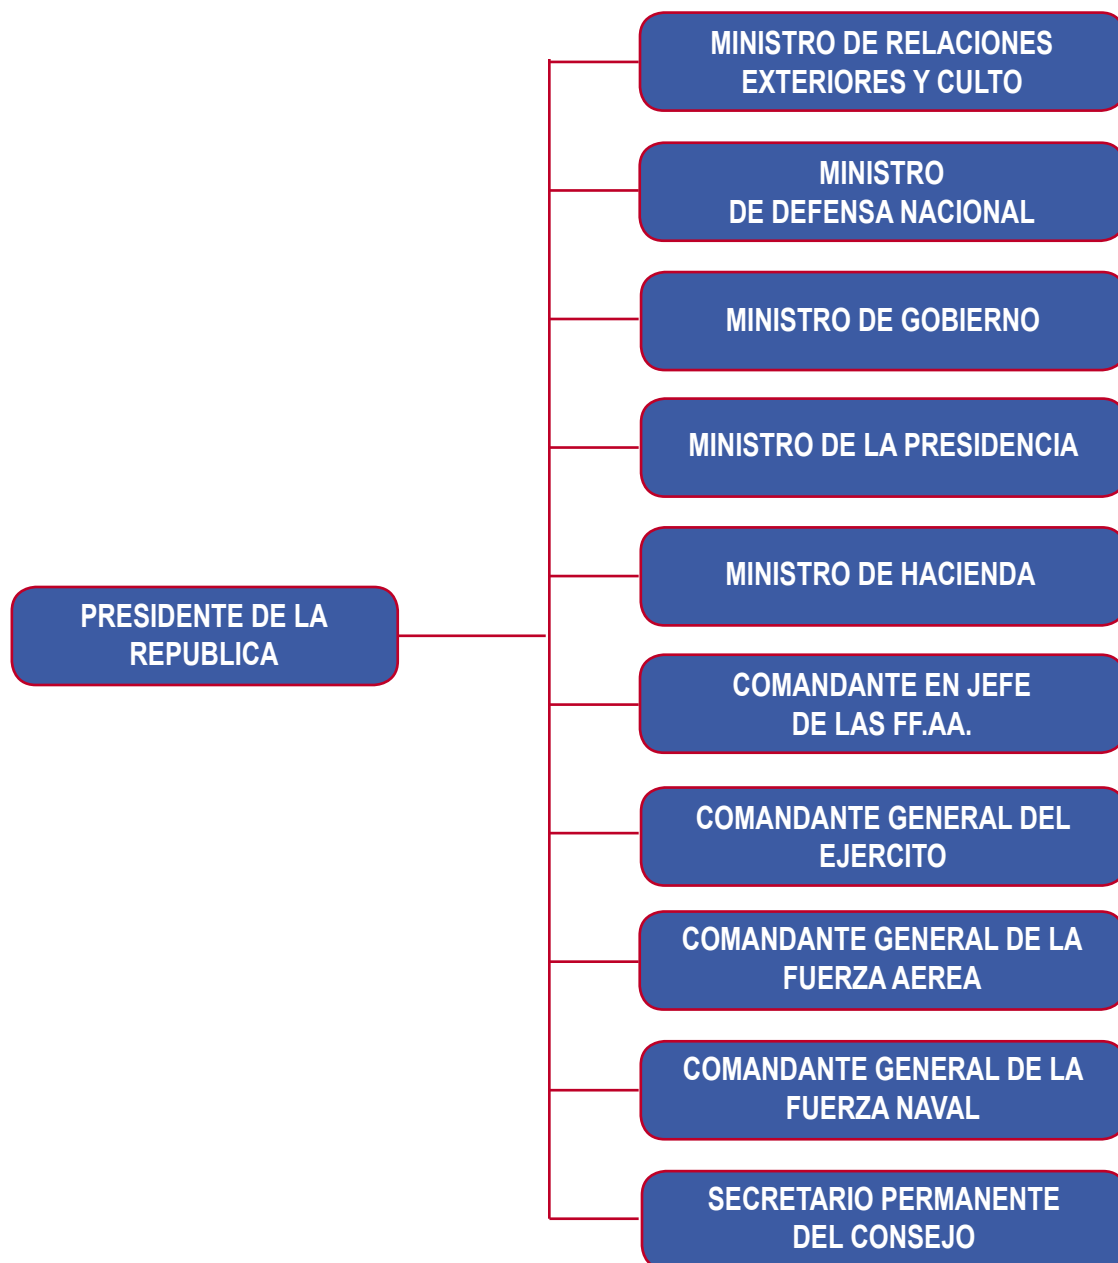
PRESIDENTE DE LA REPUBLICA

MINISTRO DE RELACIONES EXTERIORES Y CULTO

MINISTRO DE DEFENSA NACIONAL

MINISTRO DE GOBIERNO

MINISTRO DE LA PRESIDENCIA

MINISTRO DE HACIENDA

COMANDANTE EN JEFE DE LAS FF.AA.

COMANDANTE GENERAL DEL EJERCITO

COMANDANTE GENERAL DE LA FUERZA AEREA

COMANDANTE GENERAL DE LA FUERZA NAVAL

SECRETARIO PERMANENTE DEL CONSEJO